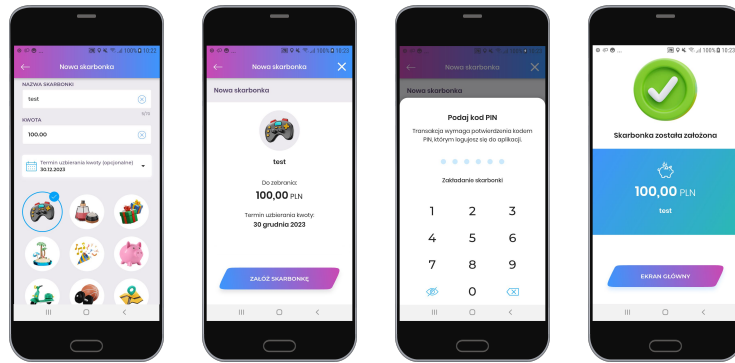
100% 10:23

Nowa skarbonka

NAZWA SKARBONKI

test

3/15

KWOTA

100.00

Termin uzbierania kwoty (opcjonalne)
30.12.2023

100% 10:23

Nowa skarbonka

Nowa skarbonka

test

Do zebrania:
100,00 PLN

Termin uzbierania kwoty:
30 grudnia 2023

ZAŁÓŻ SKARBONKĘ

Nowa skarbonka

Podaj kod PIN

Transakcja wymaga potwierdzenia kodem PIN, którym logujesz się do aplikacji.

Zakładanie skarbonki

1 2 3
4 5 6
7 8 9
0

100% 10:23

Skarbonka została założona

100,00 PLN

test

EKRAN GŁÓWNY